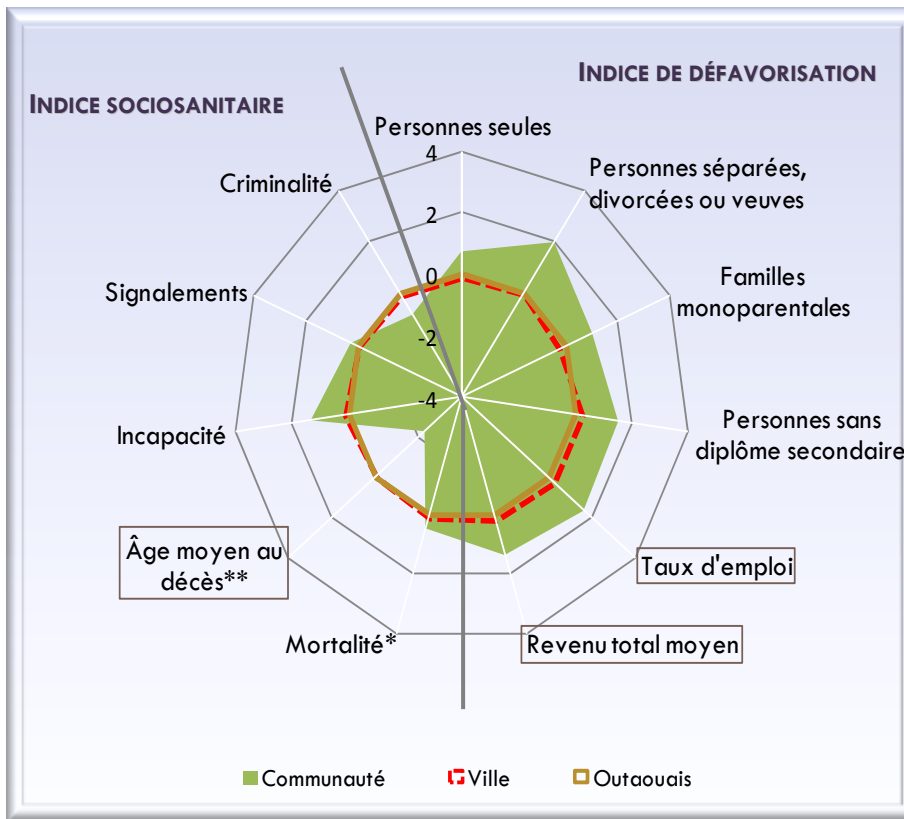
INDICE DE DÉFAVORISATION

INDICE SOCIOSANITAIRE

Personnes seules

4

2

0

-2

-4

Personnes séparées, divorcées ou veuves

Familles monoparentales

Personnes sans diplôme secondaire

Taux d'emploi

Revenu total moyen

Mortalité*

Âge moyen au décès**

Incapacité

Signalements

Criminalité

Communauté

Ville

Outaouais